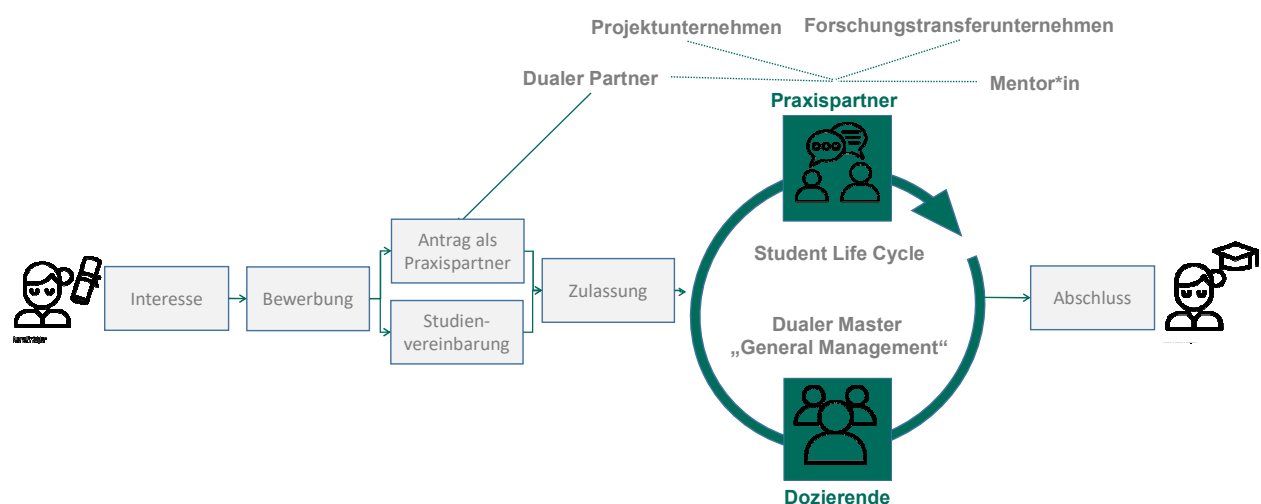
Projektunternehmen

Forschungstransferunternehmen

Dualer Partner

Mentor*in

Praxispartner

Interesse

Bewerbung

Antrag als Praxispartner

Studienvereinbarung

Zulassung

Student Life Cycle

Dualer Master „General Management“

Abschluss

Dozierende